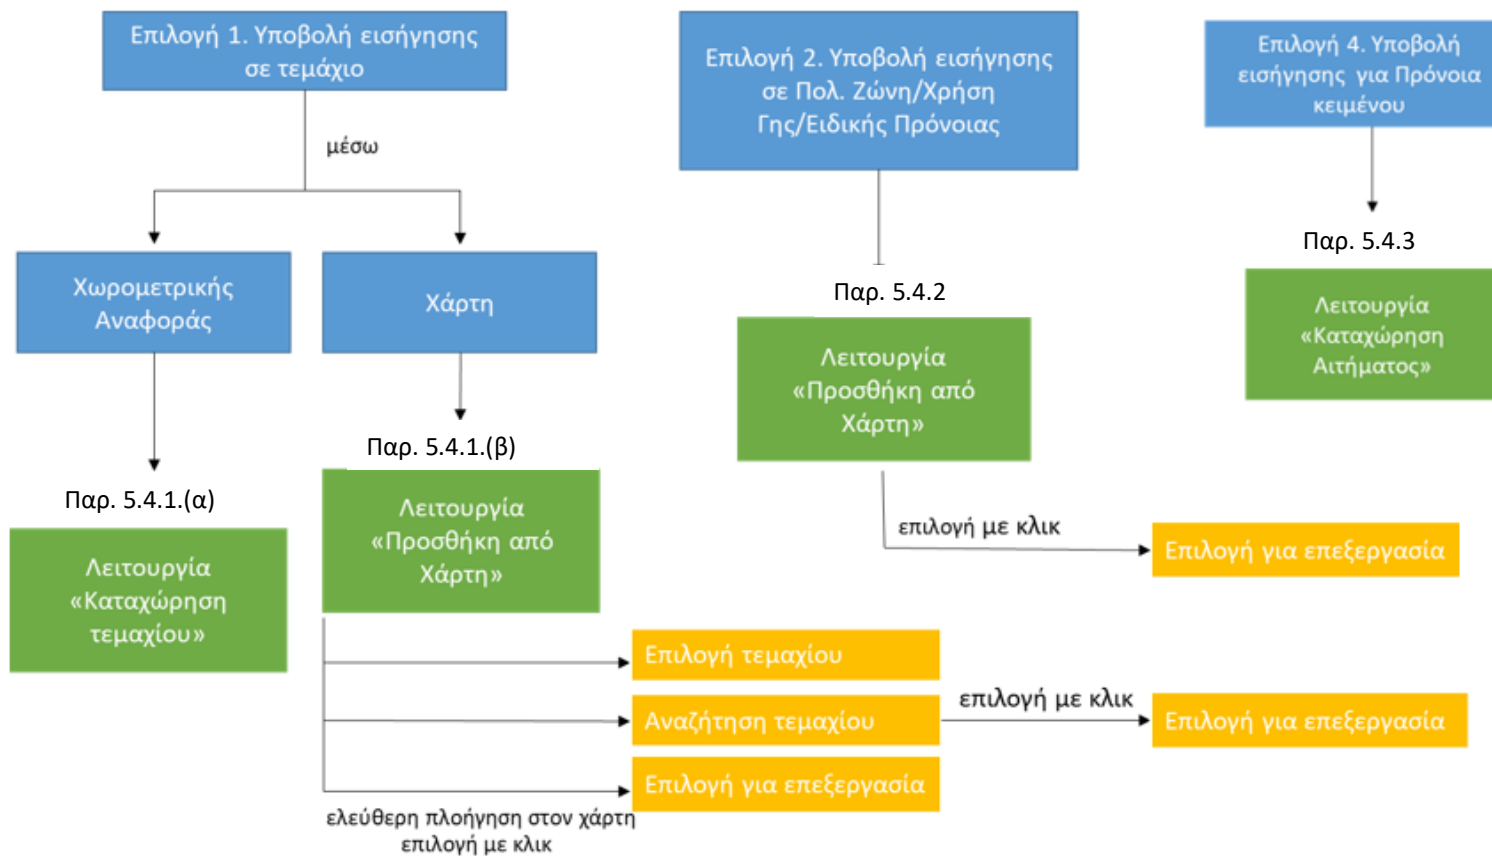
Επιλογή 1. Υποβολή εισήγησης σε τεμάχιο

μέσω

Χωρομετρικής Αναφοράς

Χάρτη

Παρ. 5.4.1.(α)

Λειτουργία «Καταχώρηση τεμαχίου»

Παρ. 5.4.1.(β)

Λειτουργία «Προσθήκη από Χάρτη»

Επιλογή τεμαχίου

Αναζήτηση τεμαχίου

Επιλογή για επεξεργασία

ελεύθερη πλοήγηση στον χάρτη επιλογή με κλικ

επιλογή με κλικ

Επιλογή για επεξεργασία

Επιλογή 2. Υποβολή εισήγησης σε Πολ. Ζώνη/Χρήση Γης/Ειδικής Πρόνοιας

Παρ. 5.4.2

Λειτουργία «Προσθήκη από Χάρτη»

επιλογή με κλικ

Επιλογή για επεξεργασία

Επιλογή 4. Υποβολή εισήγησης για Πρόνοια κειμένου

Παρ. 5.4.3

Λειτουργία «Καταχώρηση Αιτήματος»